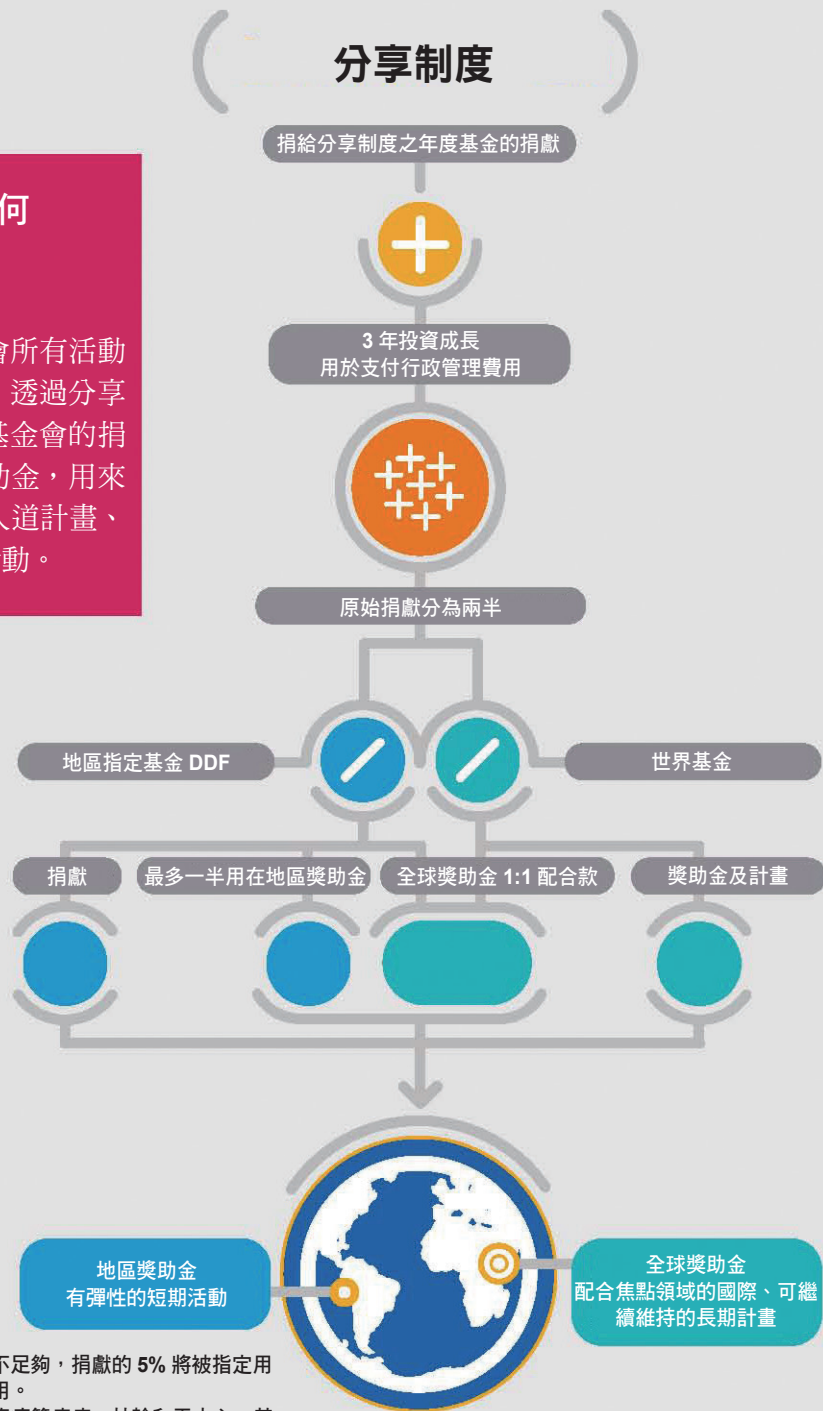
何

會所有活動
透過分享
基金會的捐
助金，用來
人道計畫、
動。

分享制度

捐給分享制度之年度基金的捐獻

3 年投資成長
用於支付行政管理費用

原始捐獻分為兩半

地區指定基金 DDF

世界基金

捐獻

最多一半用在地區獎助金

全球獎助金 1:1 配合款

獎助金及計畫

地區獎助金
有彈性的短期活動

全球獎助金
配合焦點領域的國際、可繼續維持的長期計畫

不足夠，捐獻的 5% 將被指定用
用。
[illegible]